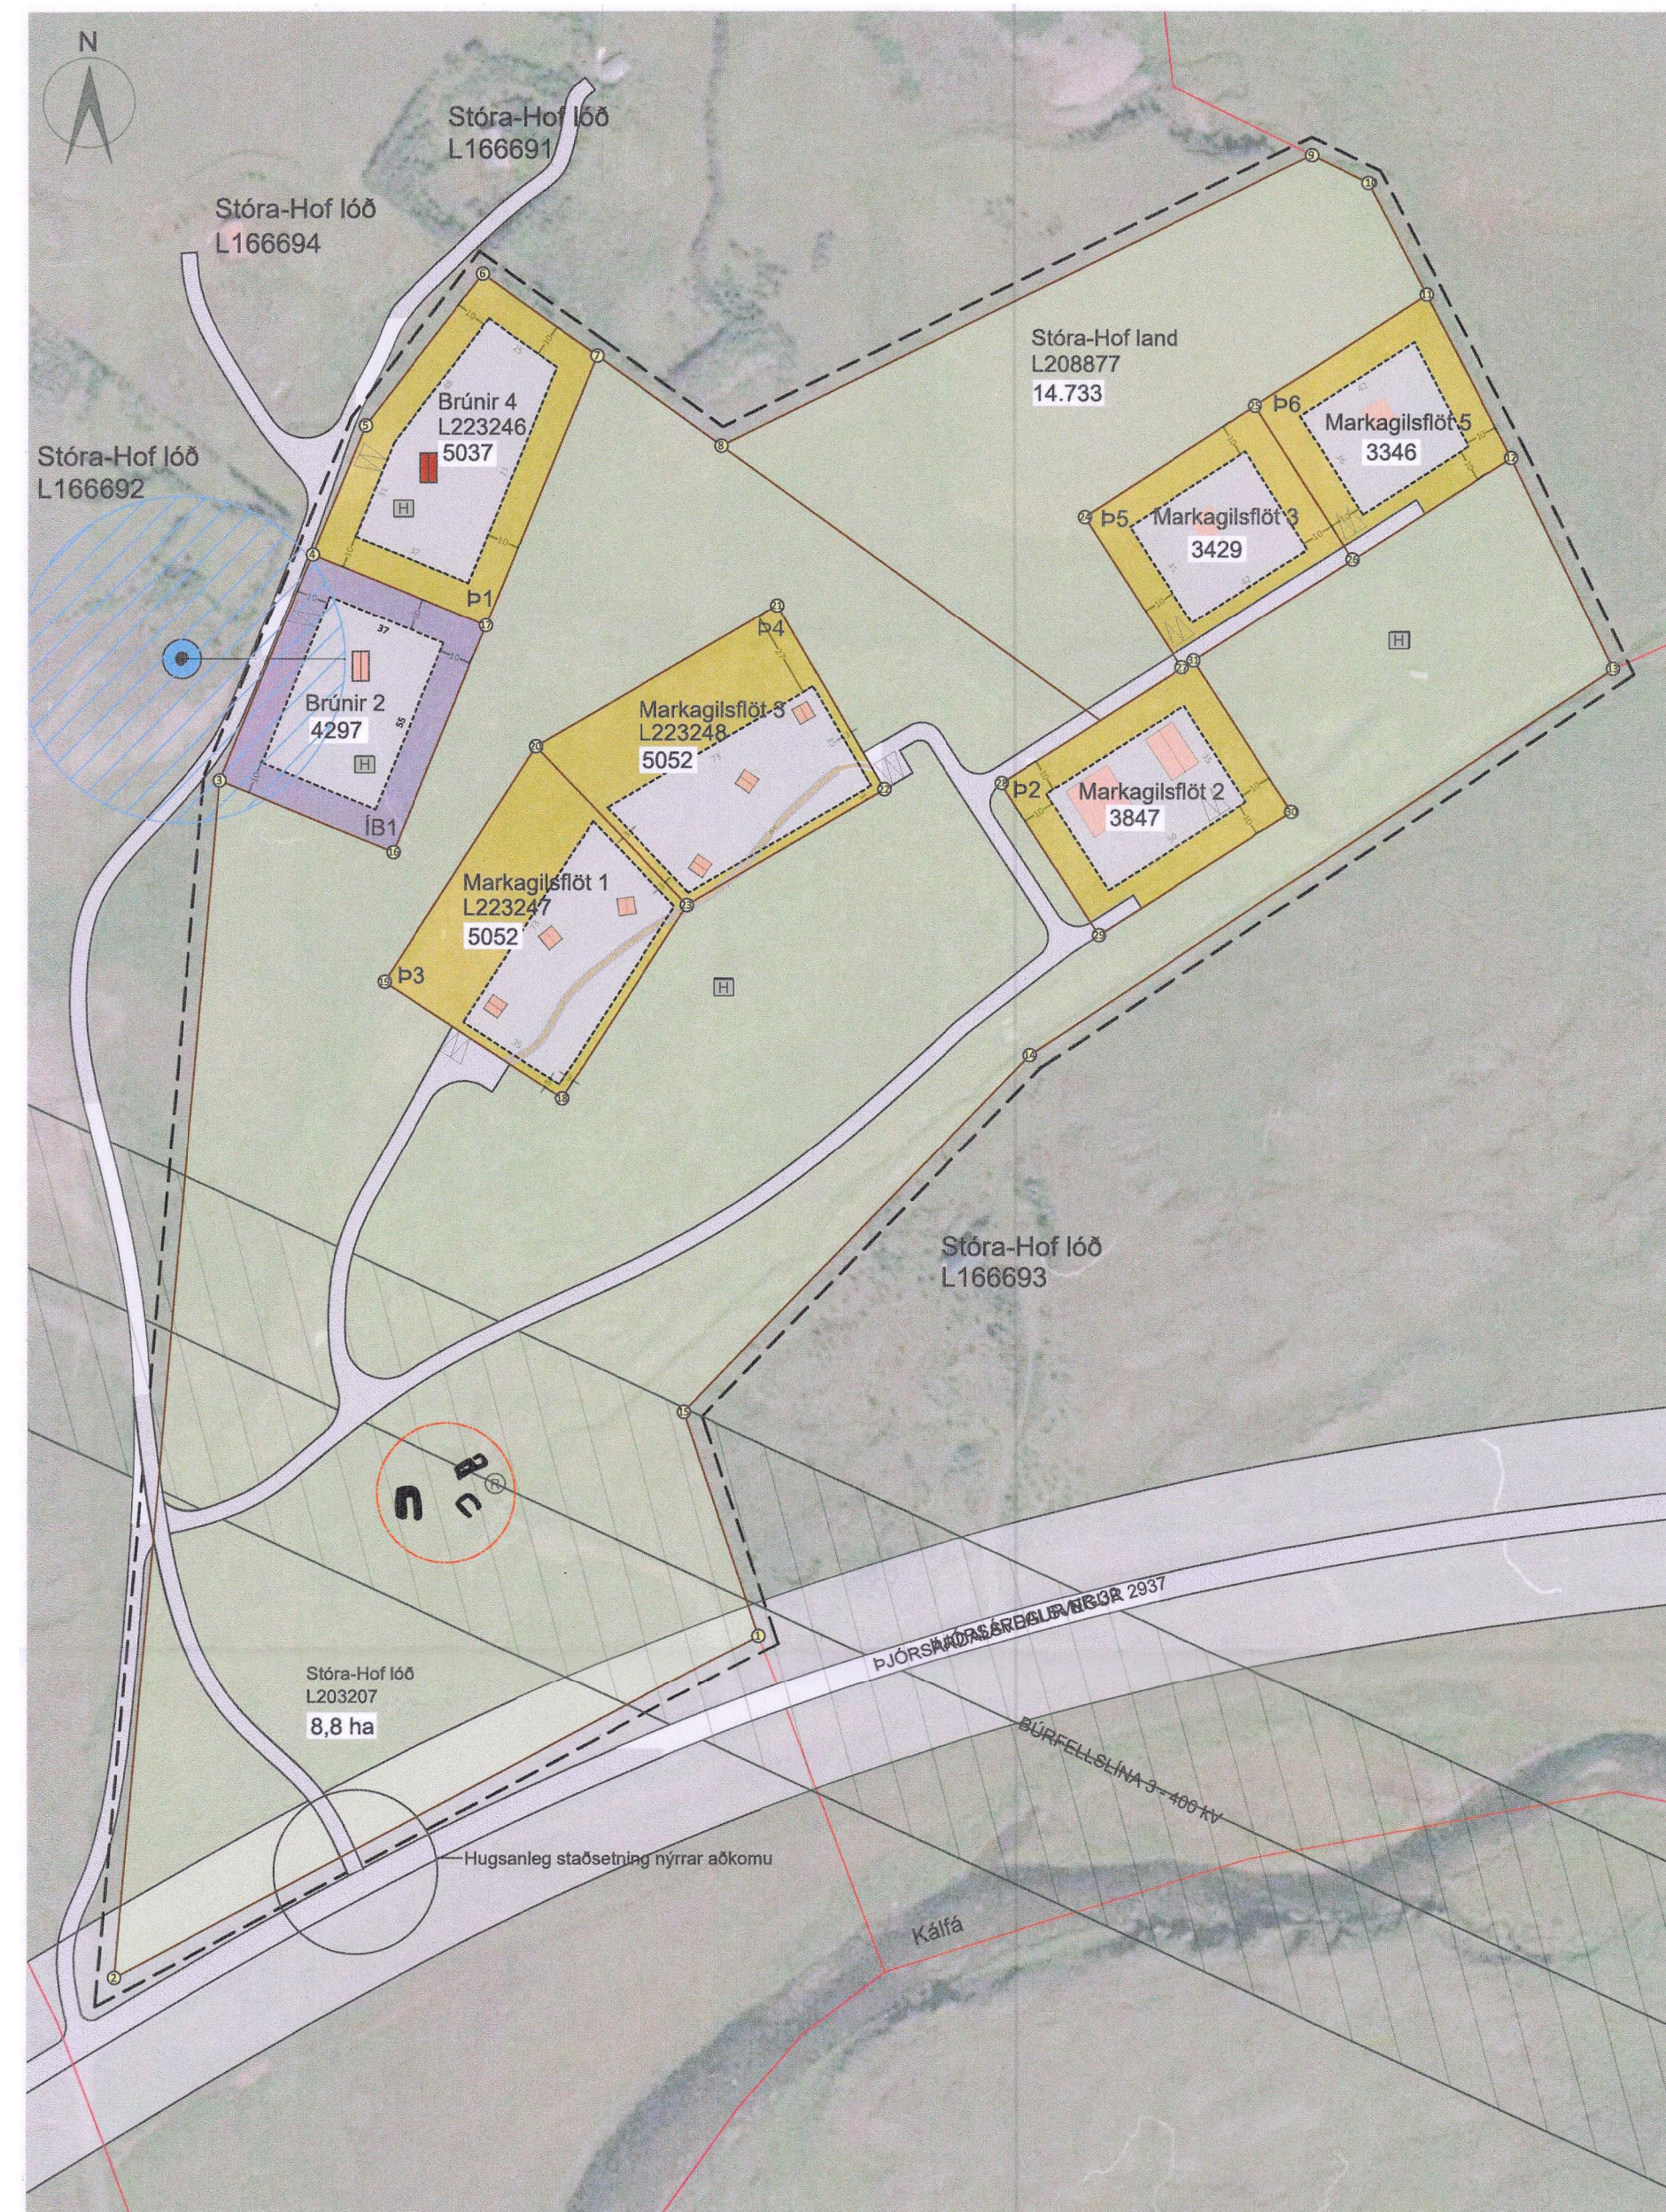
N

Stóra-Hof lóð
L166691

Stóra-Hof lóð
L166694

Stóra-Hof lóð
L166692

Brúnir 4
L223246
5037

H

Þ1

Brúnir 2
4297

H

ÍB1

Stóra-Hof land
L208877
14.733

Þ6

Markagilsflöt 5
3346

Þ5

Markagilsflöt 3
3429

H

Þ4

Markagilsflöt 3
L223248
5052

Þ2

Markagilsflöt 2
3847

Markagilsflöt 1
L223247
5052

Þ3

H

Stóra-Hof lóð
L166693

Stóra-Hof lóð
L203207
8,8 ha

ÞJÓRSÁRDALSVEGUR 2937

BÚRFELLSLÍNA 3 - 400 kV

Hugsanleg staðsetning nýrrar aðkomu

Kálfá